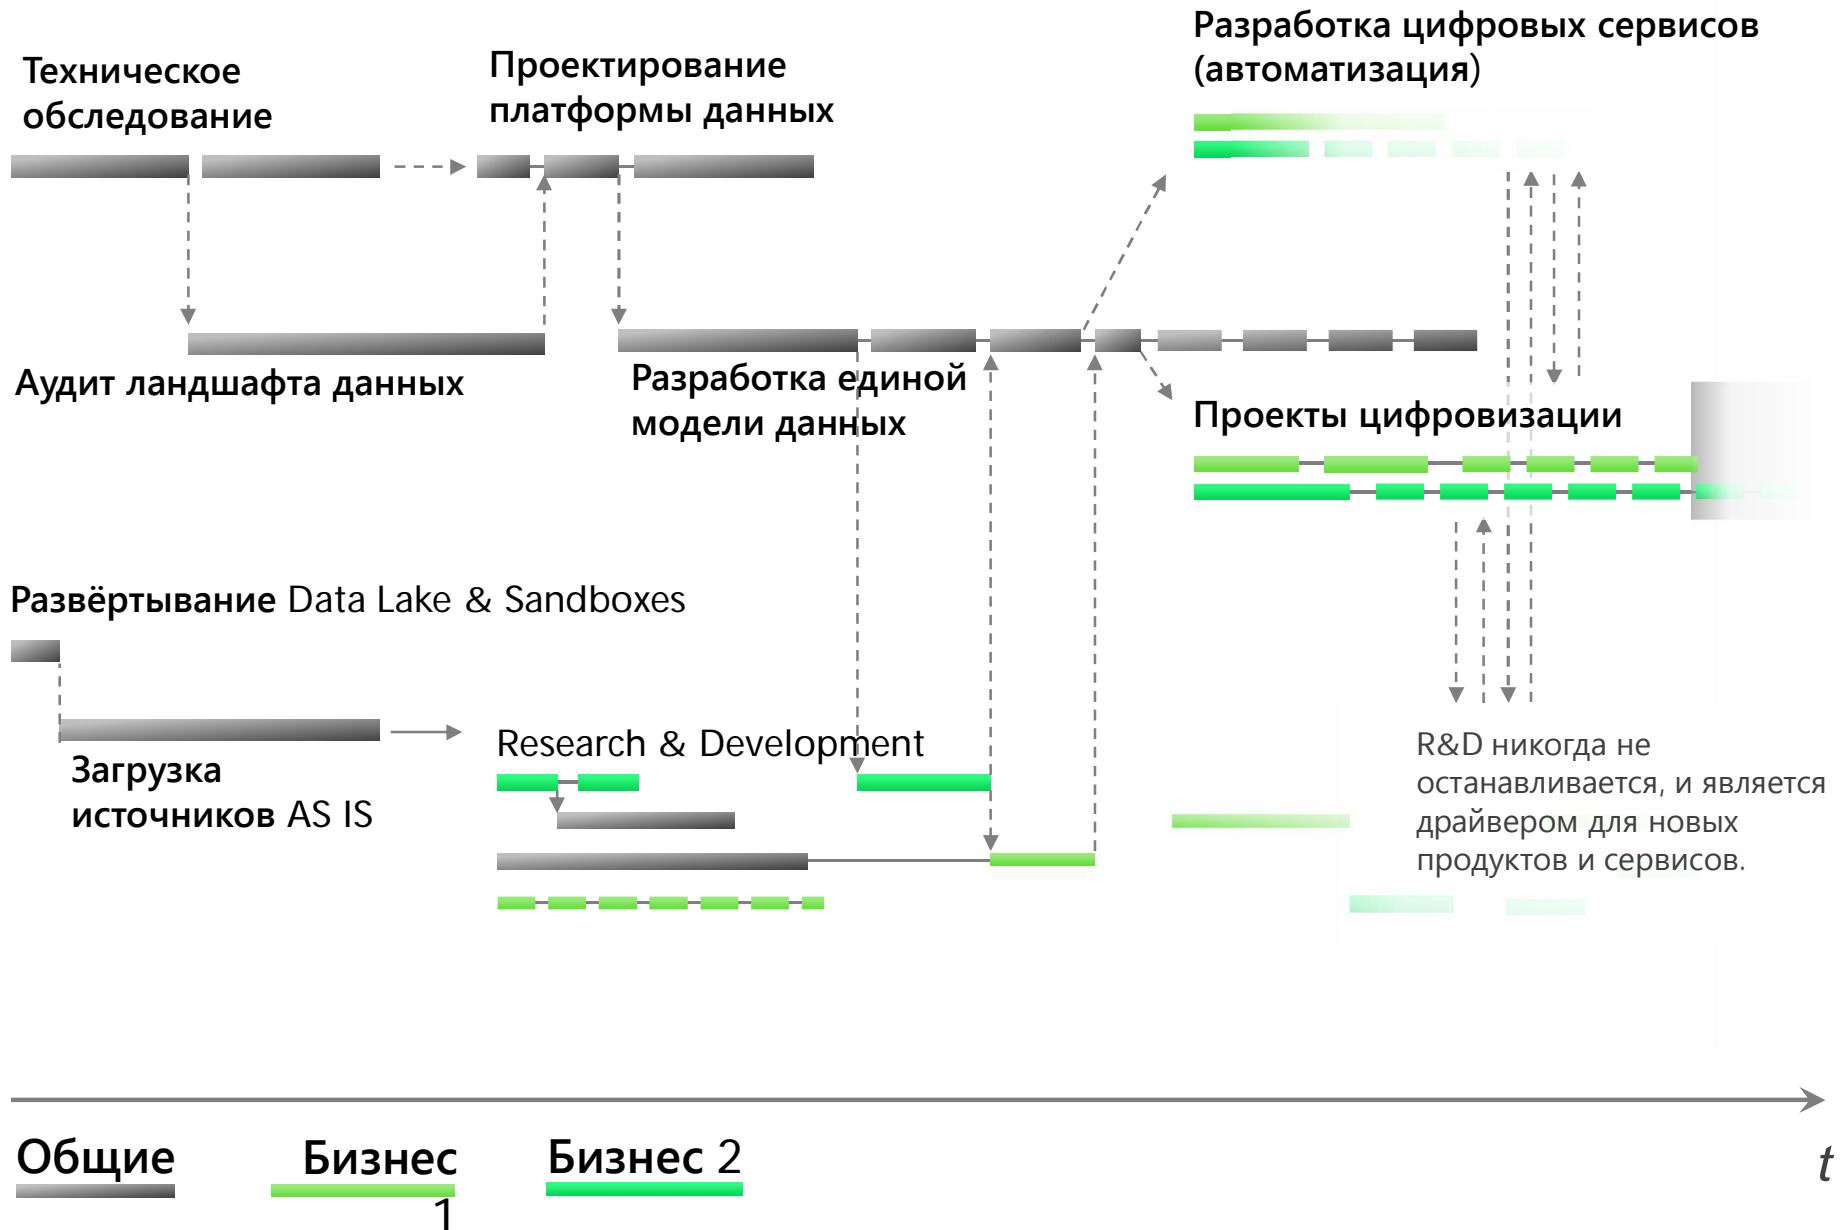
Техническое обследование

Проектирование платформы данных

Разработка цифровых сервисов (автоматизация)

Аудит ландшафта данных

Разработка единой модели данных

Проекты цифровизации

Развёртывание Data Lake & Sandboxes

Загрузка источников AS IS

Research & Development

R&D никогда не останавливается, и является драйвером для новых продуктов и сервисов.

Общие

Бизнес 1

Бизнес 2

$t$